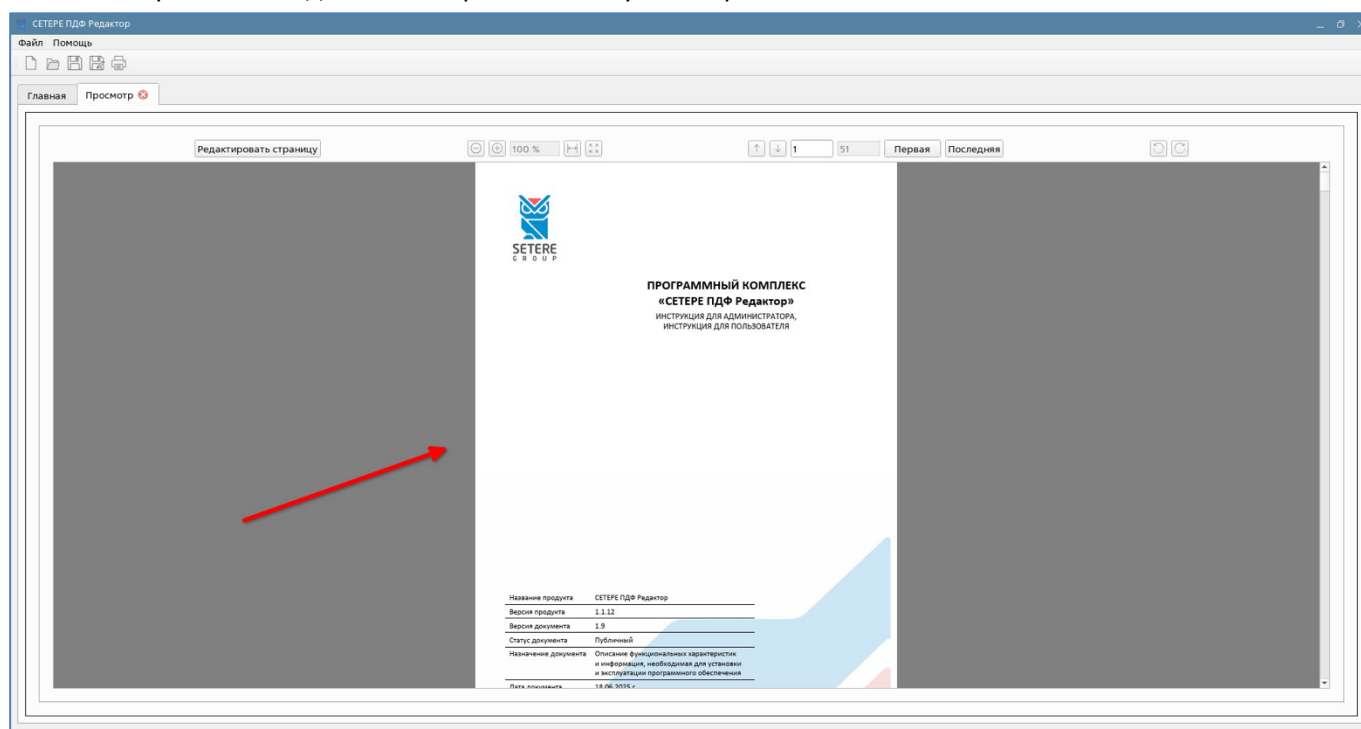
СЕТЕРЕ ПДФ Редактор

Файл Помощь

Главная Просмотр

Редактировать страницу

100 %

1 51 Первая Последняя

SETERE
GROUP

ПРОГРАММНЫЙ КОМПЛЕКС
«СЕТЕРЕ ПДФ Редактор»
ИНСТРУКЦИЯ ДЛЯ АДМИНИСТРАТОРА,
ИНСТРУКЦИЯ ДЛЯ ПОЛЬЗОВАТЕЛЯ

| | |
|---|---|
| Название продукта | СЕТЕРЕ ПДФ Редактор |
| Версия продукта | 1.1.12 |
| Версия документа | 1.9 |
| Статус документа | Публичный |
| Назначение документа | Описание функциональных характеристик и информация, необходимая для установки и эксплуатации программного обеспечения |
| Дата документа | 18.06.2025 г. |